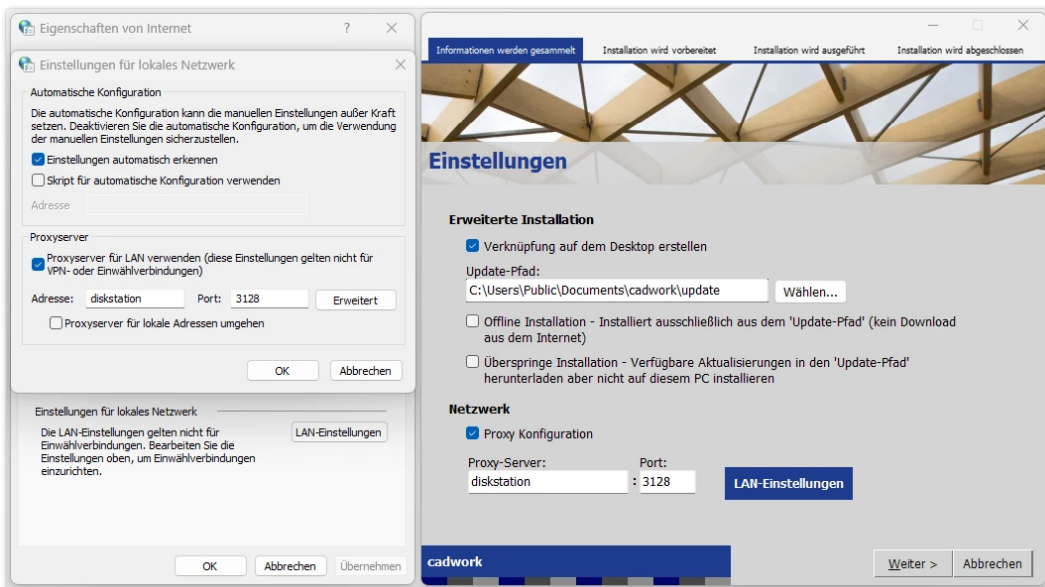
Eigenschaften von Internet ? ✕

Einstellungen für lokales Netzwerk ✕

Automatische Konfiguration

Die automatische Konfiguration kann die manuellen Einstellungen außer Kraft setzen. Deaktivieren Sie die automatische Konfiguration, um die Verwendung der manuellen Einstellungen sicherzustellen.

Einstellungen automatisch erkennen

Skript für automatische Konfiguration verwenden

Adresse

Proxyserver

Proxyserver für LAN verwenden (diese Einstellungen gelten nicht für VPN- oder Einwählverbindungen)

Adresse: diskstation Port: 3128 Erweitert

Proxyserver für lokale Adressen umgehen

OK Abbrechen

Einstellungen für lokales Netzwerk

Die LAN-Einstellungen gelten nicht für Einwählverbindungen. Bearbeiten Sie die Einstellungen oben, um Einwählverbindungen einzurichten.

LAN-Einstellungen

OK Abbrechen Übernehmen

Informationen werden gesammelt | Installation wird vorbereitet | Installation wird ausgeführt | Installation wird abgeschlossen

Einstellungen

Erweiterte Installation

Verknüpfung auf dem Desktop erstellen

Update-Pfad:

C:\Users\Public\Documents\cadwork\update Wählen...

Offline Installation - Installiert ausschließlich aus dem 'Update-Pfad' (kein Download aus dem Internet)

Überspringe Installation - Verfügbare Aktualisierungen in den 'Update-Pfad' herunterladen aber nicht auf diesem PC installieren

Netzwerk

Proxy Konfiguration

Proxy-Server: Port:

diskstation : 3128

LAN-Einstellungen

cadwork

Weiter > Abbrechen